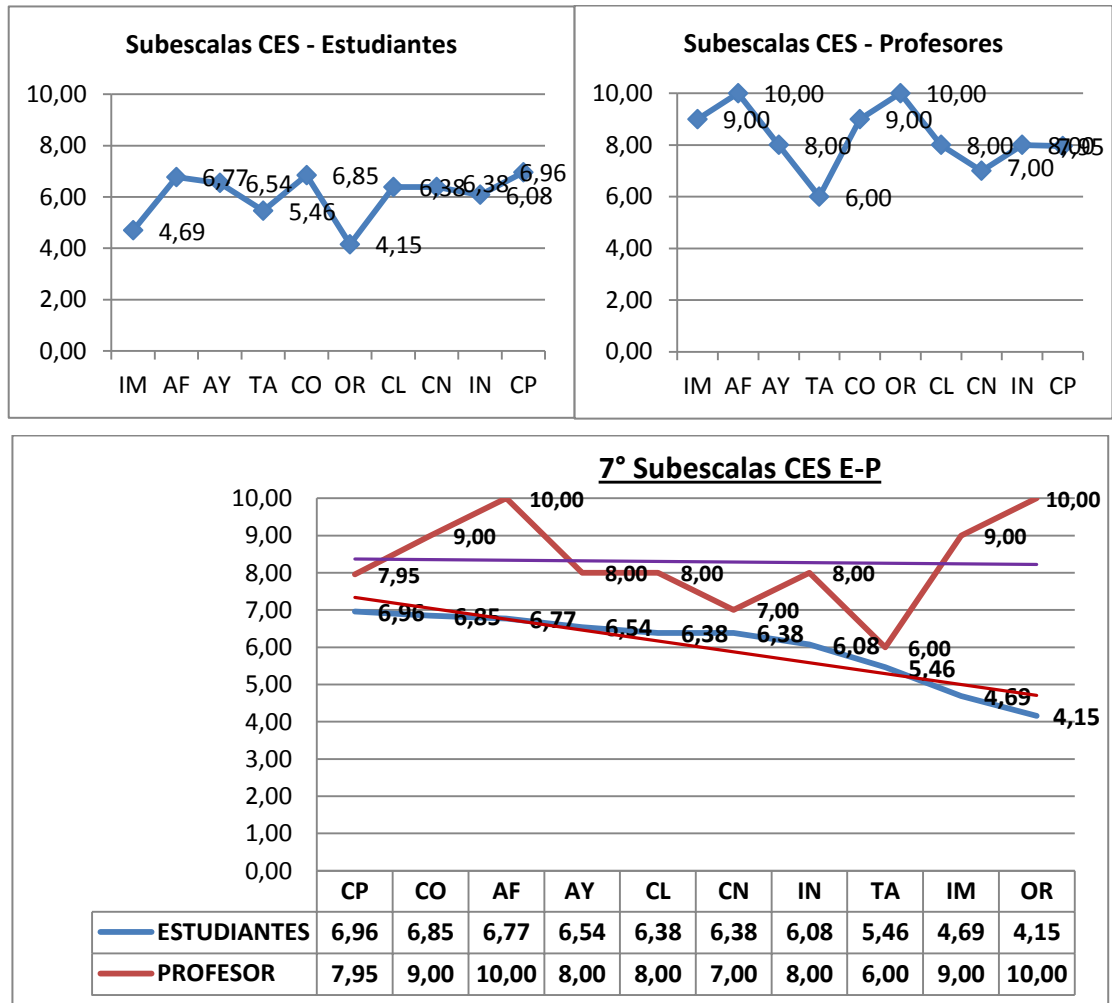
Subescalas CES - Estudiantes

10,00
8,00
6,00
4,00
2,00
0,00

4,69 6,77 6,54 5,46 6,85 4,15 6,38 6,38 6,08 6,96

IM AF AY TA CO OR CL CN IN CP

Subescalas CES - Profesores

10,00
8,00
6,00
4,00
2,00
0,00

9,00 10,00 8,00 6,00 9,00 10,00 8,00 7,00 8,00 7,95

IM AF AY TA CO OR CL CN IN CP

7° Subescalas CES E-P

10,00
9,00
8,00
7,00
6,00
5,00
4,00
3,00
2,00
1,00
0,00

7,95 9,00 10,00 8,00 8,00 7,00 8,00 6,00 9,00 10,00

6,96 6,85 6,77 6,54 6,38 6,38 6,08 5,46 4,69 4,15

| | CP | CO | AF | AY | CL | CN | IN | TA | IM | OR |
|---|---|---|---|---|---|---|---|---|---|---|
| ESTUDIANTES | 6,96 | 6,85 | 6,77 | 6,54 | 6,38 | 6,38 | 6,08 | 5,46 | 4,69 | 4,15 |
| PROFESOR | 7,95 | 9,00 | 10,00 | 8,00 | 8,00 | 7,00 | 8,00 | 6,00 | 9,00 | 10,00 |